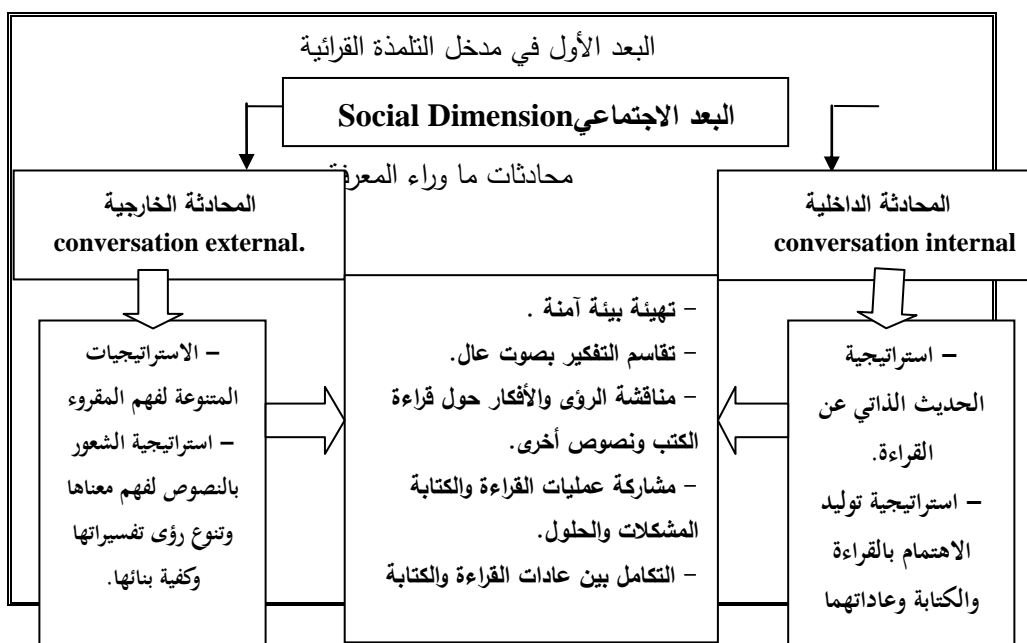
البعد الأول في مدخل التلمذة القرائية

البعد الاجتماعيSocial Dimension

محادثات ما وراء المعرفة

المحادثة الداخلية
conversation internal

المحادثة الخارجية
.conversation external

– استراتيجية الحديث الذاتي عن القراءة.
– استراتيجية توليد الاهتمام بالقراءة والكتابة وعاداتهما

– تهيئة بيئة آمنة .
– تقاسم التفكير بصوت عال.
– مناقشة الرؤى والأفكار حول قراءة الكتب ونصوص أخرى.
– مشاركة عمليات القراءة والكتابة المشكلات والحلول.
– التكامل بين عادات القراءة والكتابة

– الاستراتيجيات المتنوعة لفهم المقروء
– استراتيجية الشعور بالنصوص لفهم معناها وتنوع رؤى تفسيراتها وكفية بنائها.